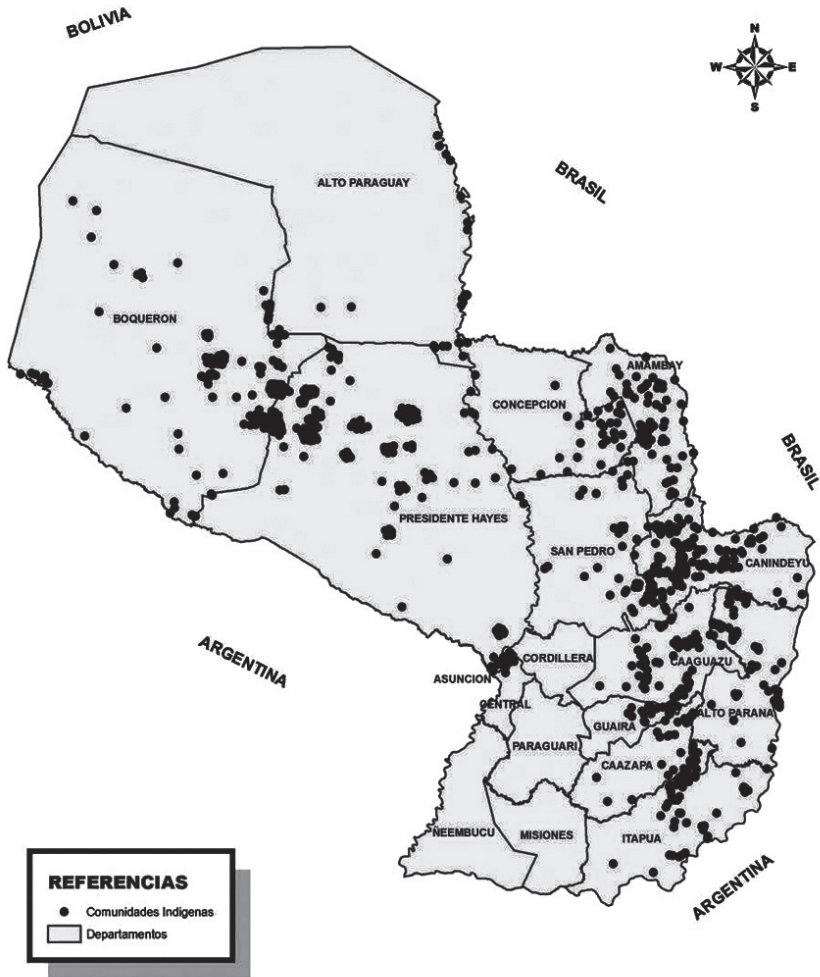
BOLIVIA

N
W
E
S

BRASIL

ALTO PARAGUAY

BOQUERON

AMAMBAY

CONCEPCION

BRASIL

PRESIDENTE HAYES

SAN PEDRO

CANINDEYU

ARGENTINA

CORDILLERA

ASUNCION

CAAGUAZU

CENTRAL

GUAIRA

ALTO PARANA

PARAGUARI

CAAZAPA

ÑEEMBUCU

MISIONES

ITAPUA

ARGENTINA

REFERENCIAS
Comunidades Indigenas
Departamentos